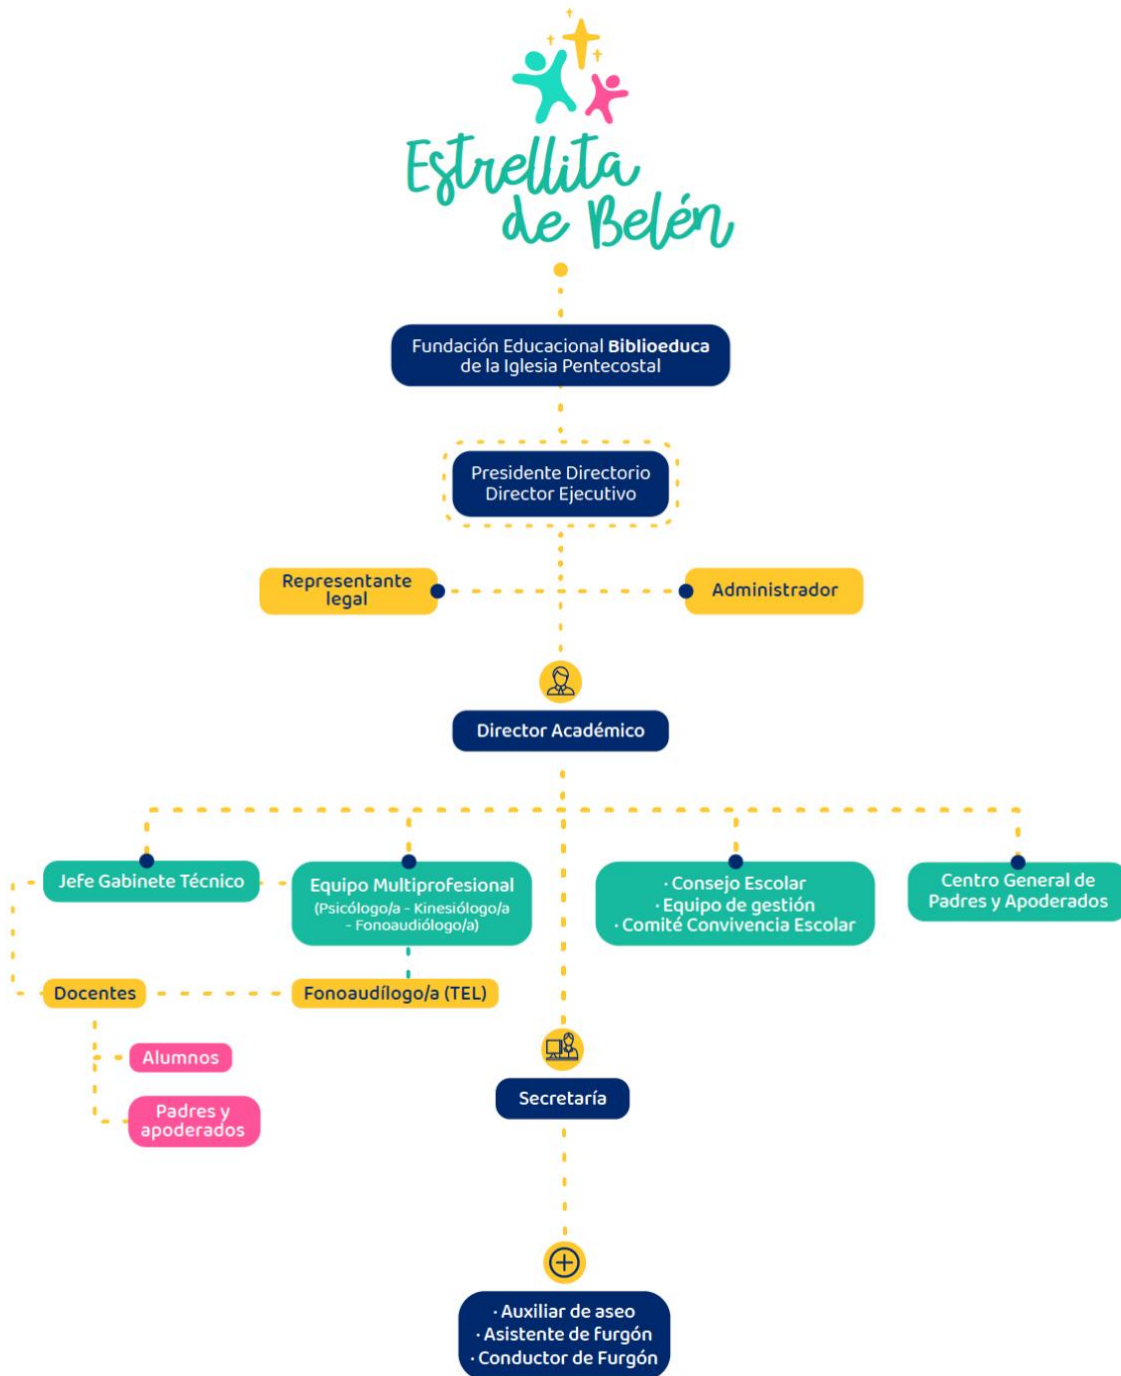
Estrellita de Belén

Fundación Educacional Biblioeduca de la Iglesia Pentecostal

Presidente Directorio
Director Ejecutivo

Representante legal

Administrador

Director Académico

Jefe Gabinete Técnico

Equipo Multiprofesional
(Psicólogo/a - Kinesiólogo/a - Fonoaudiólogo/a)

· Consejo Escolar
· Equipo de gestión
· Comité Convivencia Escolar

Centro General de Padres y Apoderados

Docentes

Fonoaudílogo/a (TEL)

Alumnos

Padres y apoderados

Secretaría

· Auxiliar de aseo
· Asistente de Furgón
· Conductor de Furgón